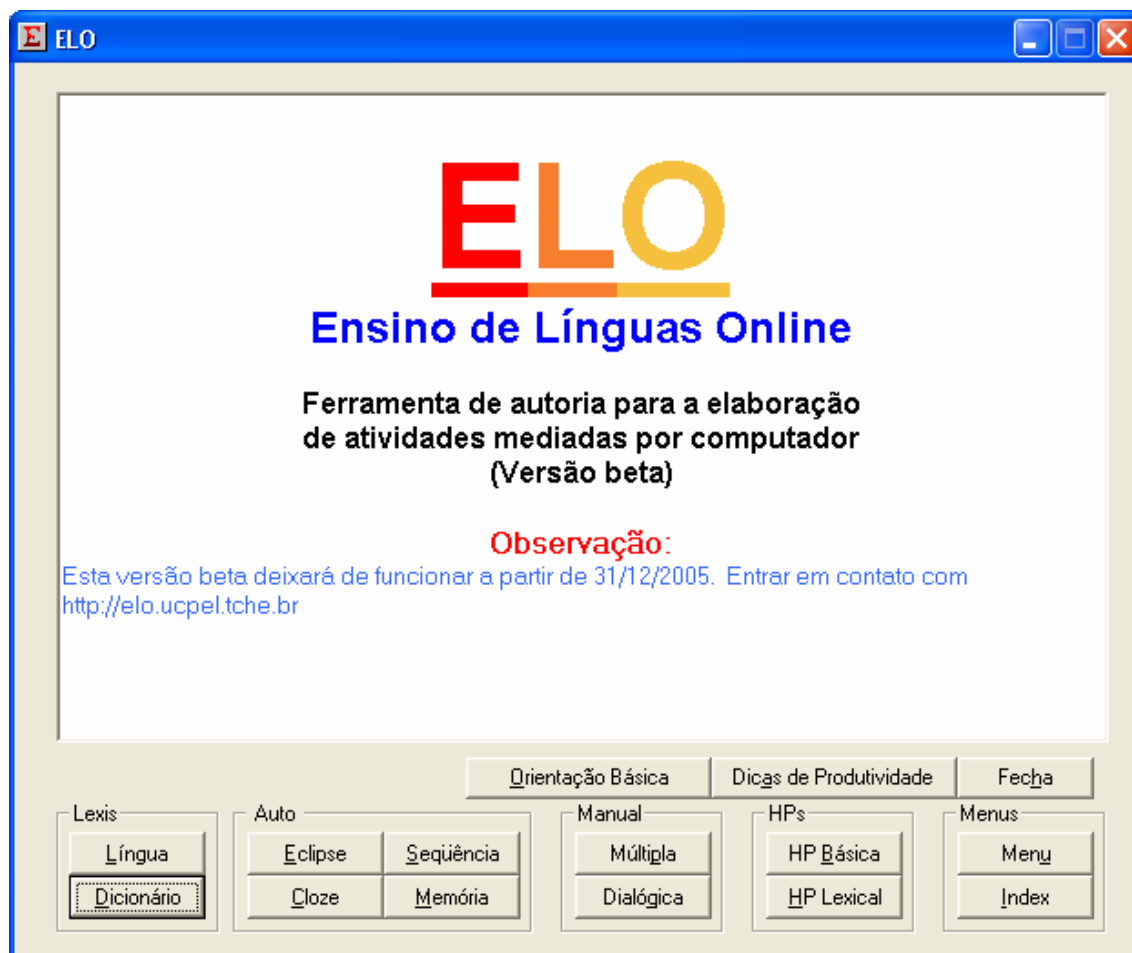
E ELO

ELO
Ensino de Línguas Online

Ferramenta de autoria para a elaboração de atividades mediadas por computador (Versão beta)

Observação:
Esta versão beta deixará de funcionar a partir de 31/12/2005. Entrar em contato com http://elo.ucpel.tche.br

Orientação Básica | Dicas de Produtividade | Fecha

Lexis
Língua
Dicionário

Auto
Eclipse
Seqüência
Cloze
Memória

Manual
Múltipla
Dialógica

HPs
HP Básica
HP Lexical

Menus
Menu
Index